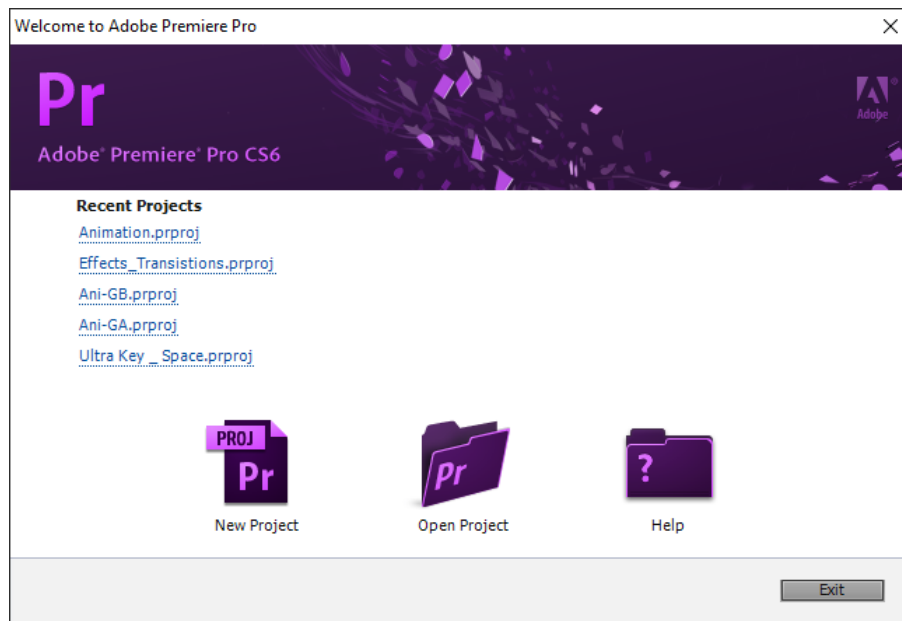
Welcome to Adobe Premiere Pro

Pr

Adobe® Premiere® Pro CS6

Adobe

Recent Projects

Animation.prproj

Effects_Transistions.prproj

Ani-GB.prproj

Ani-GA.prproj

Ultra Key _ Space.prproj

PROJ
Pr

New Project

Pr

Open Project

?

Help

Exit